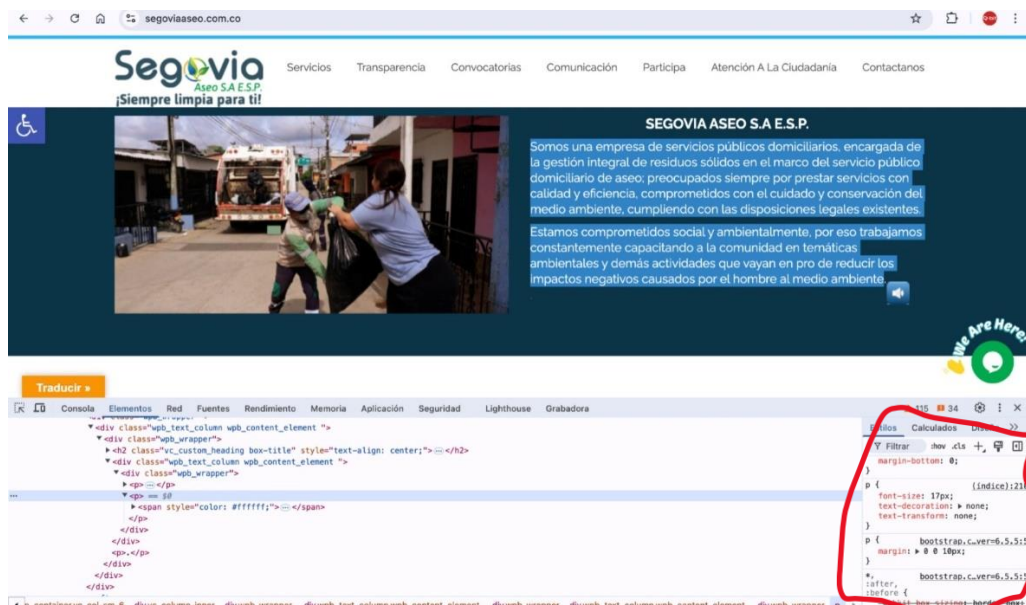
segoviaaseo.com.co

Segovia
Aseo S.A E.S.P.
¡Siempre limpia para ti!

Servicios Transparencia Convocatorias Comunicación Participa Atención A La Ciudadanía Contactanos

SEGOVIA ASEO S.A E.S.P.

Somos una empresa de servicios públicos domiciliarios, encargada de la gestión integral de residuos sólidos en el marco del servicio público domiciliario de aseo; preocupados siempre por prestar servicios con calidad y eficiencia, comprometidos con el cuidado y conservación del medio ambiente, cumpliendo con las disposiciones legales existentes.

Estamos comprometidos social y ambientalmente, por eso trabajamos constantemente capacitando a la comunidad en temáticas ambientales y demás actividades que vayan en pro de reducir los impactos negativos causados por el hombre al medio ambiente.

We Are Here!

Traducir »

Consola Elementos Red Fuentes Rendimiento Memoria Aplicación Seguridad Lighthouse Grabadora

115 34

<div class="wpb_text_column wpb_content_element ">
<div class="wpb_wrapper">
<h2 class="vc_custom_heading box-title" style="text-align: center;"> ··· </h2>
<div class="wpb_text_column wpb_content_element ">
<div class="wpb_wrapper">
<p> ··· </p>
<p> == $0
<span style="color: #ffffff;"> ··· </span>
</p>
</div>
</div>
<p>.</p>
</div>
</div>
</div>

Estilos Calculados Diseño
Filtrar :hov .cls
margin-bottom: 0;
}
p { (índice):21
font-size: 17px;
text-decoration: ▸ none;
text-transform: none;
}
p { bootstrap.c…ver=6.5.5:
margin: ▸ 0 0 10px;
}
*, bootstrap.c…ver=6.5.5:
::after,
::before {